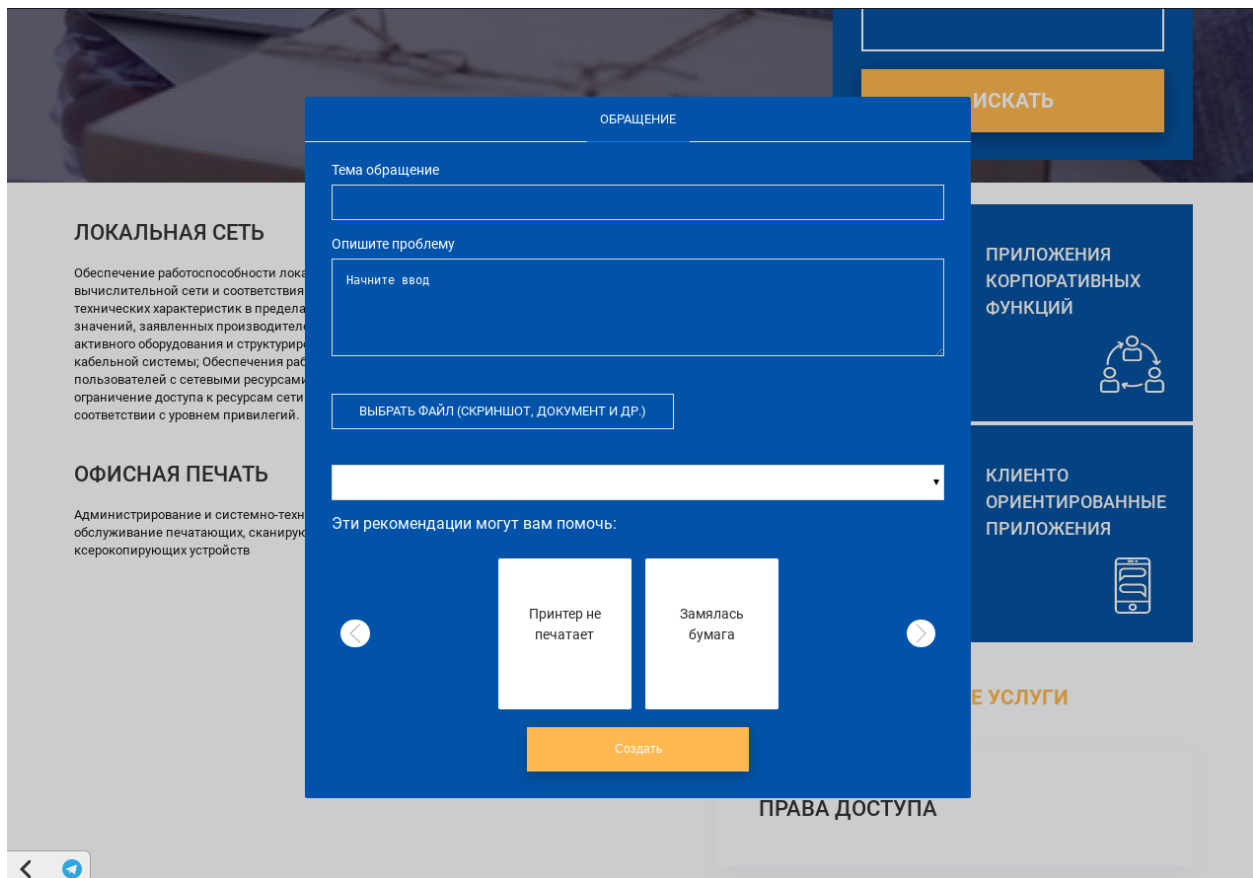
ИСКАТЬ

ОБРАЩЕНИЕ

Тема обращение

Опишите проблему

Начните ввод

ВЫБРАТЬ ФАЙЛ (СКРИНШОТ, ДОКУМЕНТ И ДР.)

Эти рекомендации могут вам помочь:

Принтер не печатает

Замялась бумага

Создать

ЛОКАЛЬНАЯ СЕТЬ

Обеспечение работоспособности лока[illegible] вычислительной сети и соответствия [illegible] технических характеристик в предела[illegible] значений, заявленных производителе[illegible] активного оборудования и структурир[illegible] кабельной системы; Обеспечения раб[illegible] пользователей с сетевыми ресурсами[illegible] ограничение доступа к ресурсам сети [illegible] соответствии с уровнем привилегий.

ОФИСНАЯ ПЕЧАТЬ

Администрирование и системно-техн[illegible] обслуживание печатающих, сканирую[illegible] ксерокопирующих устройств

ПРИЛОЖЕНИЯ КОРПОРАТИВНЫХ ФУНКЦИЙ

КЛИЕНТО ОРИЕНТИРОВАННЫЕ ПРИЛОЖЕНИЯ

Е УСЛУГИ

ПРАВА ДОСТУПА